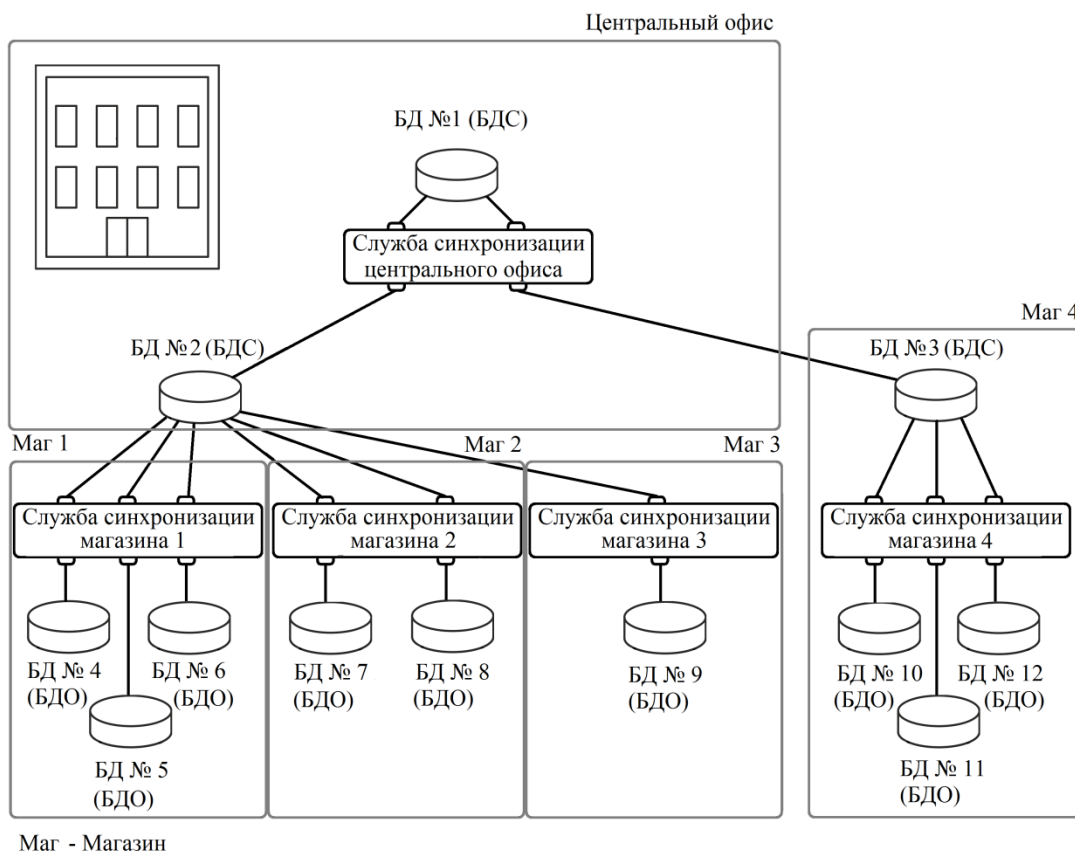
Центральный офис

БД №1 (БДС)

Служба синхронизации центрального офиса

БД №2 (БДС)

Маг 4

БД №3 (БДС)

Маг 1

Маг 2

Маг 3

Служба синхронизации магазина 1

Служба синхронизации магазина 2

Служба синхронизации магазина 3

Служба синхронизации магазина 4

БД № 4 (БДО)

БД № 6 (БДО)

БД № 5 (БДО)

БД № 7 (БДО)

БД № 8 (БДО)

БД № 9 (БДО)

БД № 10 (БДО)

БД № 12 (БДО)

БД № 11 (БДО)

Маг - Магазин